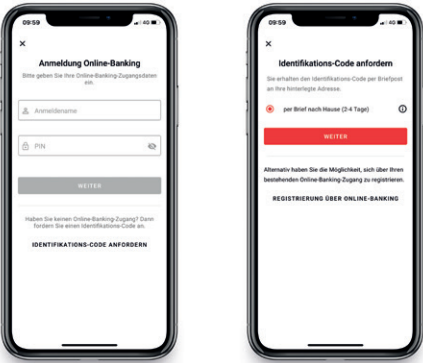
09:59 4G

×

Anmeldung Online-Banking

Bitte geben Sie Ihre Online-Banking-Zugangsdaten ein.

Anmeldename

PIN

WEITER

Haben Sie keinen Online-Banking-Zugang? Dann fordern Sie einen Identifikations-Code an.

IDENTIFIKATIONS-CODE ANFORDERN

09:59 4G

×

Identifikations-Code anfordern

Sie erhalten den Identifikations-Code per Briefpost an Ihre hinterlegte Adresse.

per Brief nach Hause (2-4 Tage)

WEITER

Alternativ haben Sie die Möglichkeit, sich über Ihren bestehenden Online-Banking-Zugang zu registrieren.

REGISTRIERUNG ÜBER ONLINE-BANKING